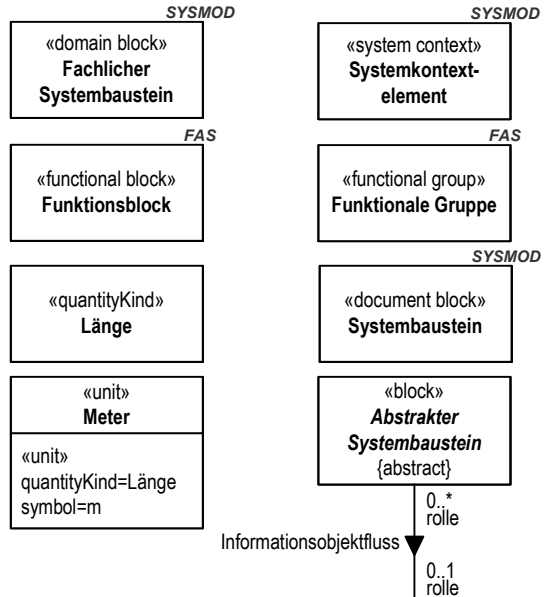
SYSMOD
«domain block»
**Fachlicher Systembaustein**

SYSMOD
«system context»
**Systemkontextelement**

FAS
«functional block»
**Funktionsblock**

FAS
«functional group»
**Funktionale Gruppe**

«quantityKind»
**Länge**

SYSMOD
«document block»
**Systembaustein**

«unit»
**Meter**
«unit»
quantityKind=Länge
symbol=m

«block»
***Abstrakter Systembaustein***
{abstract}

0..*
rolle

Informationsobjektfluss

0..1
rolle